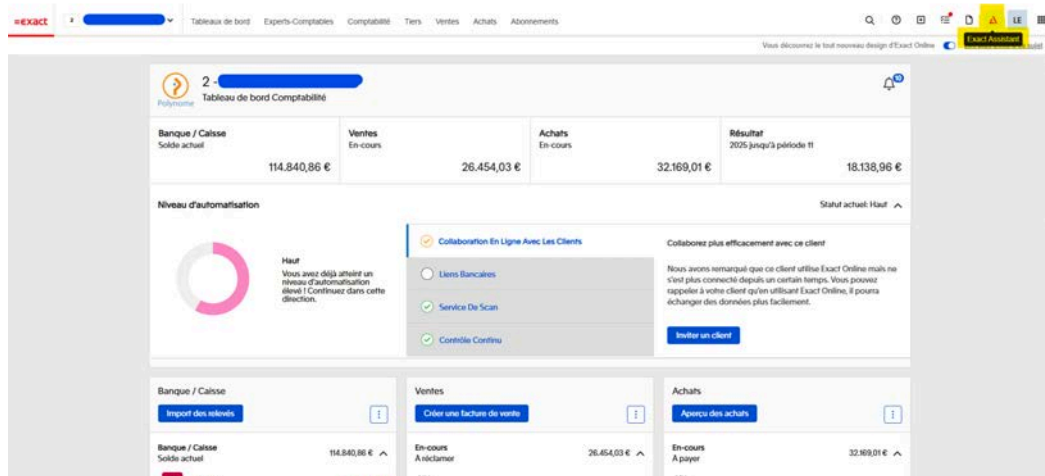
≡exact 2 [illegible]

Tableaux de bord Experts-Comptables Comptabilité Tiers Ventes Achats Abonnements

LE

Exact Assistant

Vous découvrez le tout nouveau design d'Exact Online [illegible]

2 - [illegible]

Polynome

Tableau de bord Comptabilité

10

Banque / Caisse
Solde actuel
114.840,86 €

Ventes
En-cours
26.454,03 €

Achats
En-cours
32.169,01 €

Résultat
2025 jusqu'à période 11
18.138,96 €

Niveau d'automatisation

Statut actuel: Haut

Haut
Vous avez déjà atteint un niveau d'automatisation élevé ! Continuez dans cette direction.

Collaboration En Ligne Avec Les Clients

Liens Bancaires

Service De Scan

Contrôle Continu

Collaborez plus efficacement avec ce client

Nous avons remarqué que ce client utilise Exact Online mais ne s'est plus connecté depuis un certain temps. Vous pouvez rappeler à votre client qu'en utilisant Exact Online, il pourra échanger des données plus facilement.

Inviter un client

Banque / Caisse
Import des relevés
Banque / Caisse
Solde actuel
114.840,86 €

Ventes
Créer une facture de vente
En-cours
A réclamer
26.454,03 €

Achats
Aperçu des achats
En-cours
A payer
32.169,01 €